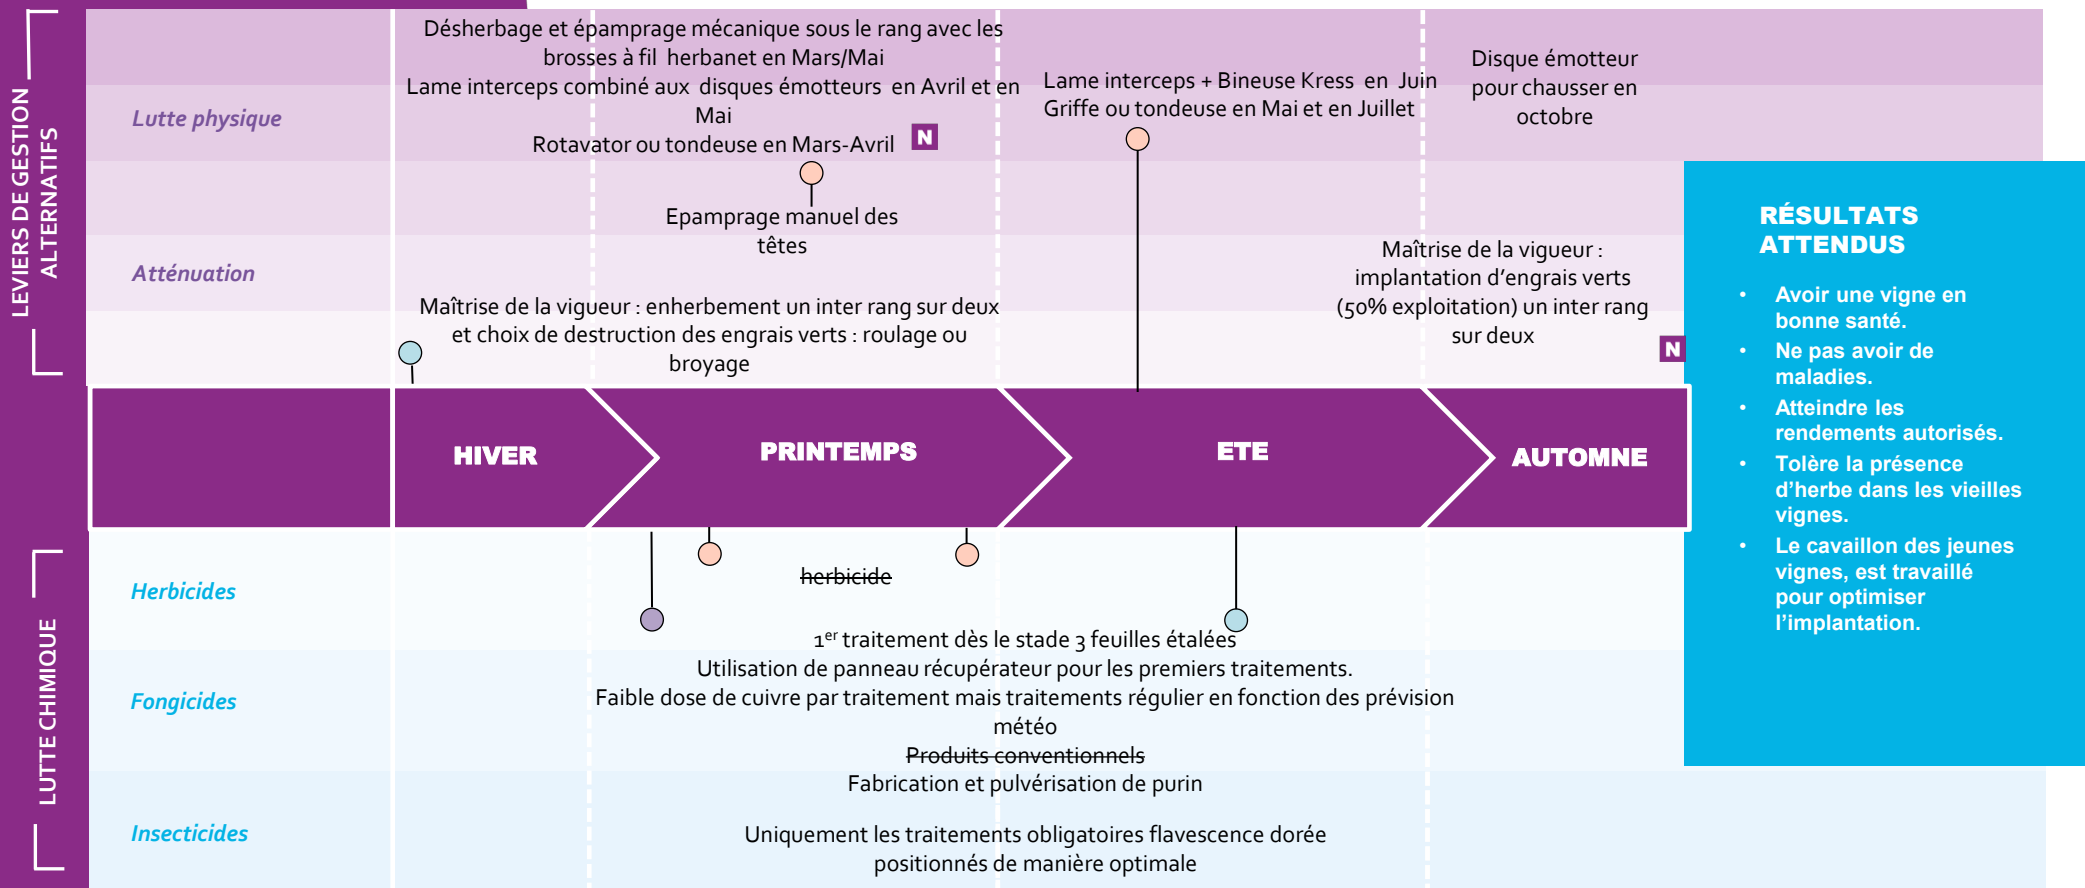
LEVIERS DE GESTION ALTERNATIFS

Lutte physique

Désherbage et épamprage mécanique sous le rang avec les brosses à fil herbanet en Mars/Mai
Lame interceps combiné aux disques émotteurs en Avril et en Mai
Rotavator ou tondeuse en Mars-Avril N

Lame interceps + Bineuse Kress en Juin
Griffe ou tondeuse en Mai et en Juillet

Disque émotteur pour chausser en octobre

Atténuation

Epamprage manuel des têtes

Maîtrise de la vigueur : implantation d'engrais verts (50% exploitation) un inter rang sur deux N

Maîtrise de la vigueur : enherbement un inter rang sur deux et choix de destruction des engrais verts : roulage ou broyage

HIVER

PRINTEMPS

ETE

AUTOMNE

LUTTE CHIMIQUE

Herbicides

~~herbicide~~

Fongicides

1$^{er}$ traitement dès le stade 3 feuilles étalées
Utilisation de panneau récupérateur pour les premiers traitements.
Faible dose de cuivre par traitement mais traitements régulier en fonction des prévision météo
~~Produits conventionnels~~
Fabrication et pulvérisation de purin

Insecticides

Uniquement les traitements obligatoires flavescence dorée positionnés de manière optimale

RÉSULTATS ATTENDUS

• Avoir une vigne en bonne santé.
• Ne pas avoir de maladies.
• Atteindre les rendements autorisés.
• Tolère la présence d'herbe dans les vieilles vignes.
• Le cavaillon des jeunes vignes, est travaillé pour optimiser l'implantation.